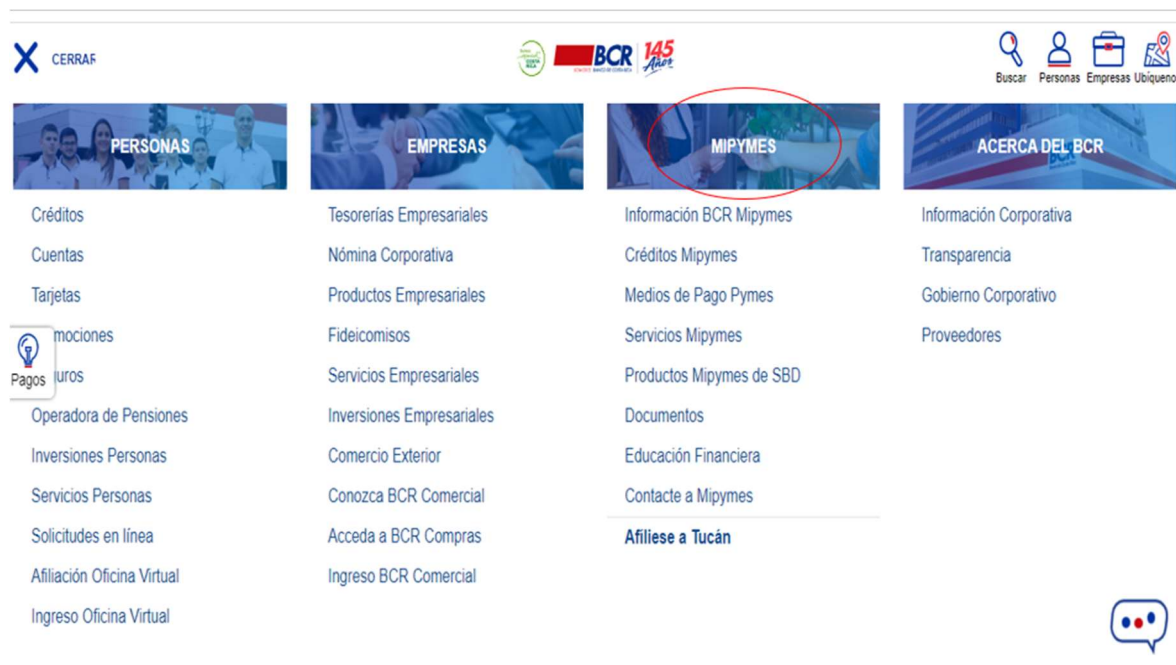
CERRAR

BCR 145 Años

Buscar Personas Empresas Ubíquenos

PERSONAS

Créditos

Cuentas

Tarjetas

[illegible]mociones

Pagos

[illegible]uros

Operadora de Pensiones

Inversiones Personas

Servicios Personas

Solicitudes en línea

Afiliación Oficina Virtual

Ingreso Oficina Virtual

EMPRESAS

Tesorerías Empresariales

Nómina Corporativa

Productos Empresariales

Fideicomisos

Servicios Empresariales

Inversiones Empresariales

Comercio Exterior

Conozca BCR Comercial

Acceda a BCR Compras

Ingreso BCR Comercial

MIPYMES

Información BCR Mipymes

Créditos Mipymes

Medios de Pago Pymes

Servicios Mipymes

Productos Mipymes de SBD

Documentos

Educación Financiera

Contacte a Mipymes

Afiliese a Tucán

ACERCA DEL BCR

Información Corporativa

Transparencia

Gobierno Corporativo

Proveedores